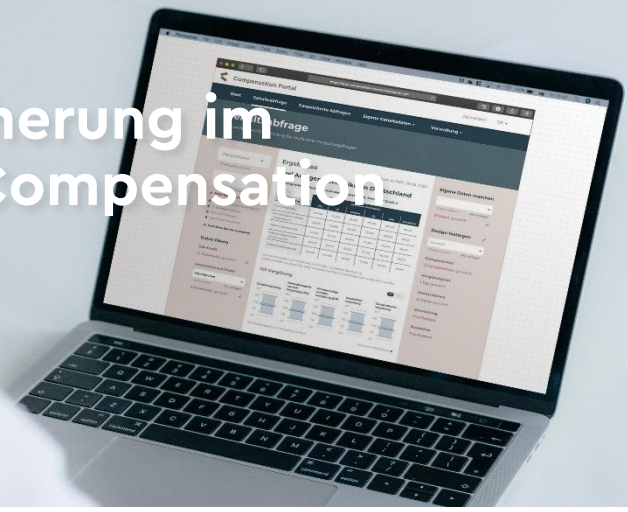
herung im
Compensation

Compensation Portal

Start
Gehaltsabfrage
Gespeicherte Abfragen
Eigene Gehaltsdaten
Verwaltung

Gehaltsabfrage

Ergebnisse

Deutschland

Eigene Daten markieren

Design festlegen

Filter

SVG-Vergleichung
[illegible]